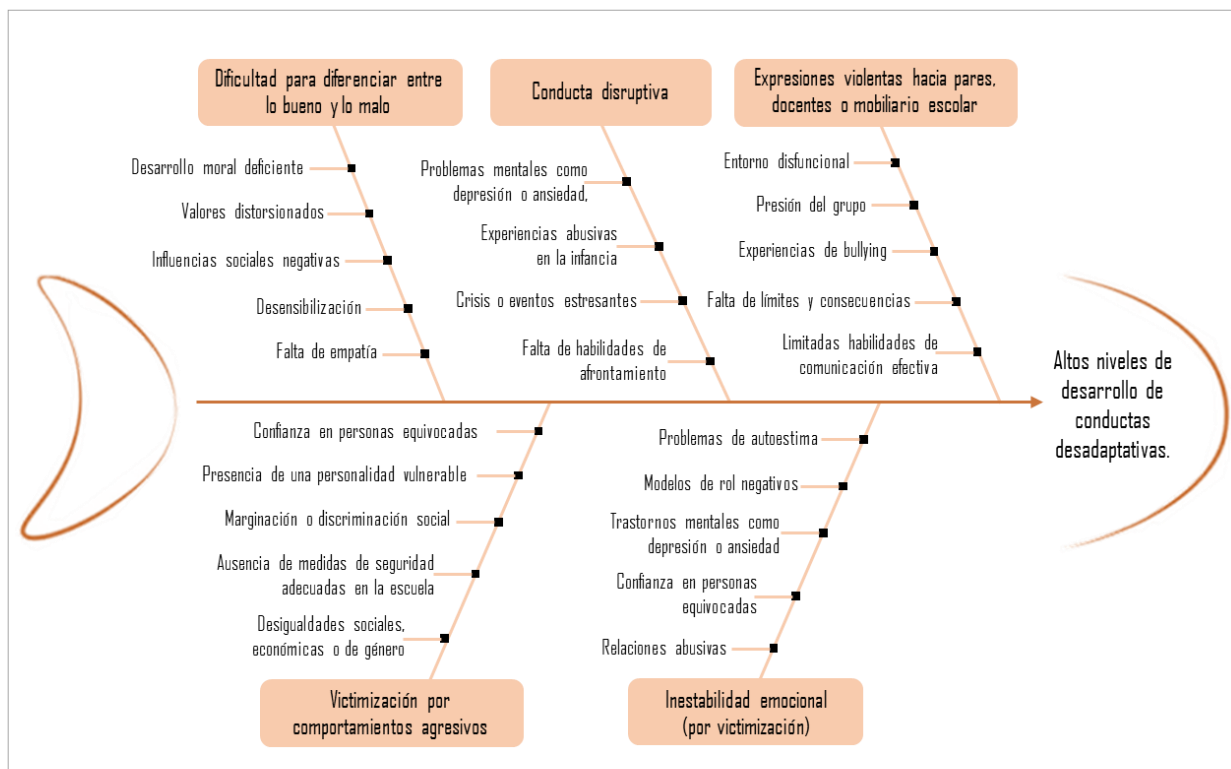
Dificultad para diferenciar entre lo bueno y lo malo

Desarrollo moral deficiente
Valores distorsionados
Influencias sociales negativas
Desensibilización
Falta de empatía

Conducta disruptiva

Problemas mentales como depresión o ansiedad,
Experiencias abusivas en la infancia
Crisis o eventos estresantes
Falta de habilidades de afrontamiento

Expresiones violentas hacia pares, docentes o mobiliario escolar

Entorno disfuncional
Presión del grupo
Experiencias de bullying
Falta de límites y consecuencias
Limitadas habilidades de comunicación efectiva

Altos niveles de desarrollo de conductas desadaptativas.

Confianza en personas equivocadas
Presencia de una personalidad vulnerable
Marginación o discriminación social
Ausencia de medidas de seguridad adecuadas en la escuela
Desigualdades sociales, económicas o de género

Victimización por comportamientos agresivos

Problemas de autoestima
Modelos de rol negativos
Trastornos mentales como depresión o ansiedad
Confianza en personas equivocadas
Relaciones abusivas

Inestabilidad emocional (por victimización)